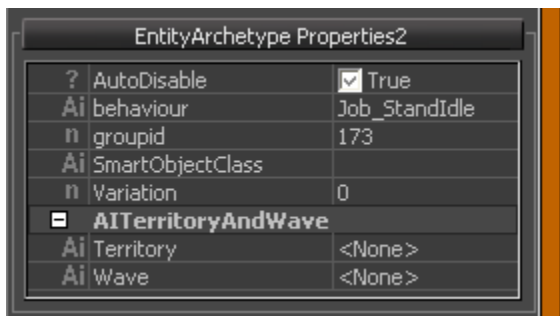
EntityArchetype Properties2

| | | |
|---|---|---|
| ? | AutoDisable | True |
| Ai | behaviour | Job_StandIdle |
| n | groupid | 173 |
| Ai | SmartObjectClass | |
| n | Variation | 0 |
| − | AITerritoryAndWave | |
| Ai | Territory | <None> |
| Ai | Wave | <None> |